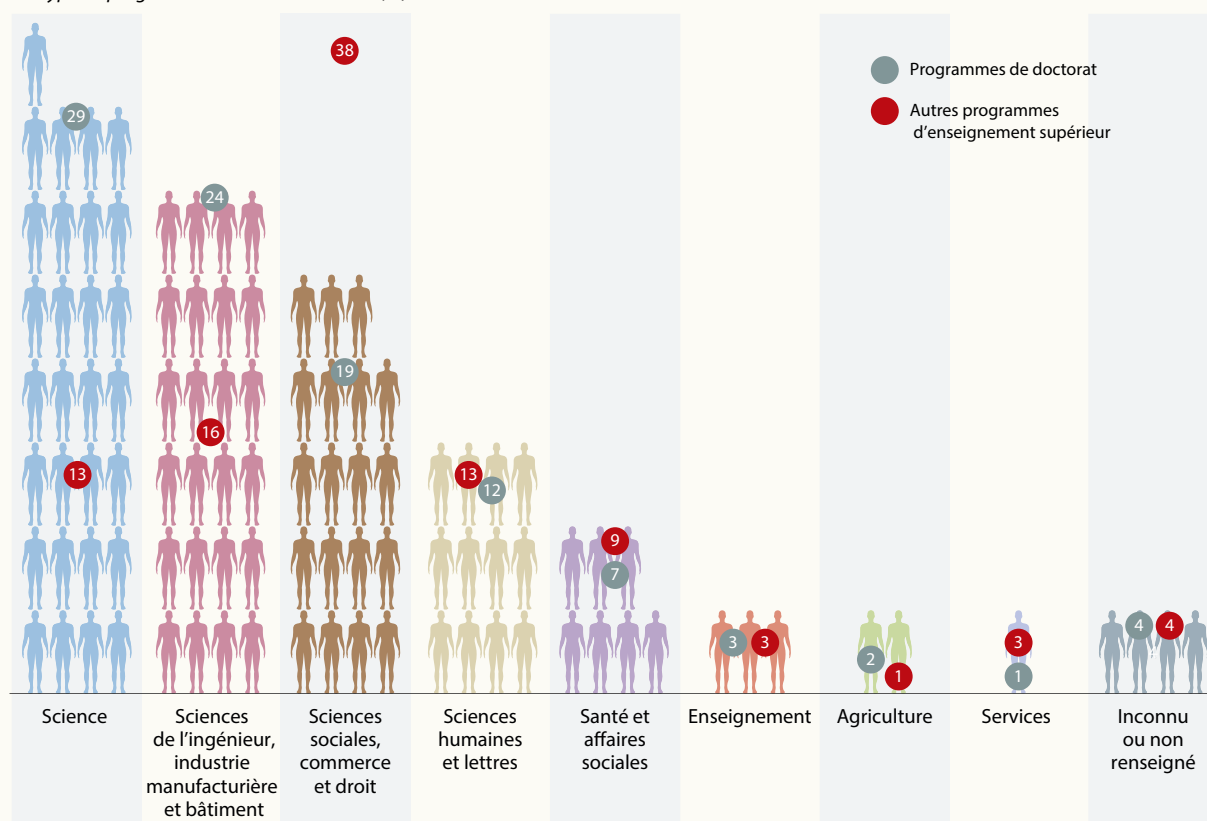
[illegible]

Programmes de doctorat

Autres programmes d'enseignement supérieur

29

13

24

16

38

19

13

12

9

7

3

3

2

1

3

1

4

4

Science

Sciences de l'ingénieur, industrie manufacturière et bâtiment

Sciences sociales, commerce et droit

Sciences humaines et lettres

Santé et affaires sociales

Enseignement

Agriculture

Services

Inconnu ou non renseigné